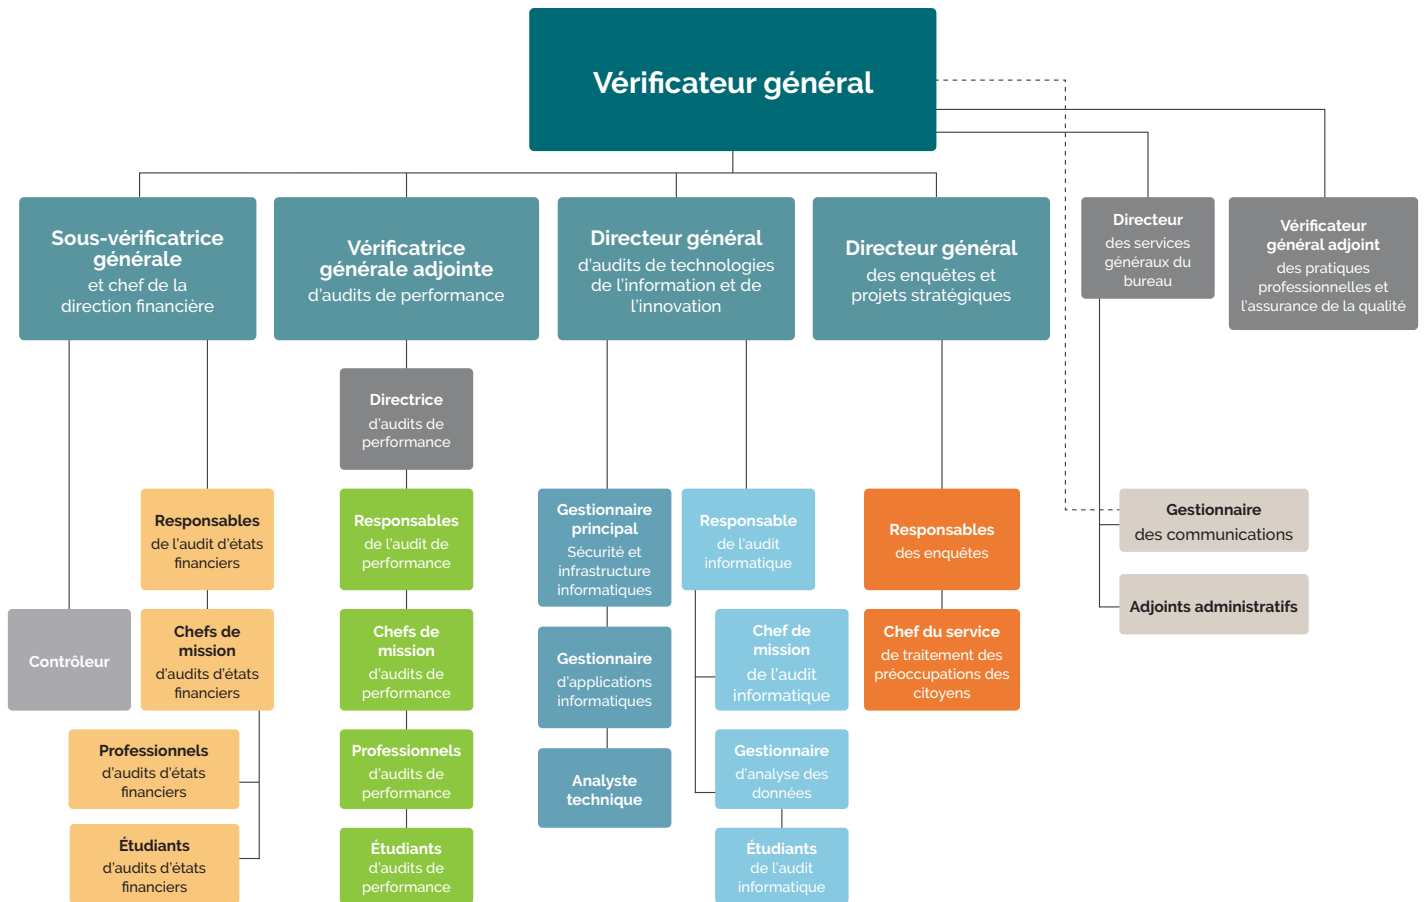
Vérificateur général

Sous-vérificatrice générale et chef de la direction financière

Vérificatrice générale adjointe d'audits de performance

Directeur général d'audits de technologies de l'information et de l'innovation

Directeur général des enquêtes et projets stratégiques

Directeur des services généraux du bureau

Vérificateur général adjoint des pratiques professionnelles et l'assurance de la qualité

Directrice d'audits de performance

Responsables de l'audit d'états financiers

Contrôleur

Chefs de mission d'audits d'états financiers

Professionnels d'audits d'états financiers

Étudiants d'audits d'états financiers

Responsables de l'audit de performance

Chefs de mission d'audits de performance

Professionnels d'audits de performance

Étudiants d'audits de performance

Gestionnaire principal Sécurité et infrastructure informatiques

Gestionnaire d'applications informatiques

Analyste technique

Responsable de l'audit informatique

Chef de mission de l'audit informatique

Gestionnaire d'analyse des données

Étudiants de l'audit informatique

Responsables des enquêtes

Chef du service de traitement des préoccupations des citoyens

Gestionnaire des communications

Adjoints administratifs